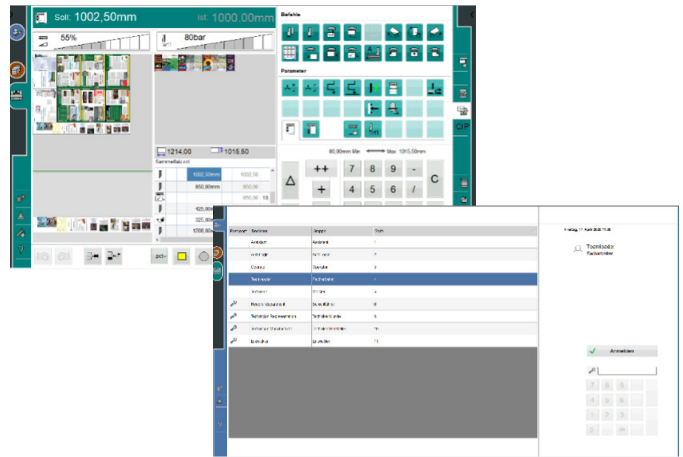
Soll: 1002,50mm

Ist: 1000.00mm

55%

80bar

Befehle

Parameter

1214.00

1015.50

Sammelfabrikat

1002,50mm

850,00mm

425,00

325,00

1200,00

80,00mm Min

Max 1015,50mm

++

+

7

8

9

-

4

5

6

/

C

pdf

Passwort

Benutzer

Gruppe

Rolle

Anonym

Anonym

Operator

Operator

Techniker

Techniker

Freitag, 11. April 2025 11:28

Techniker

Anmelden

7

8

9

4

5

6

1

2

3

0